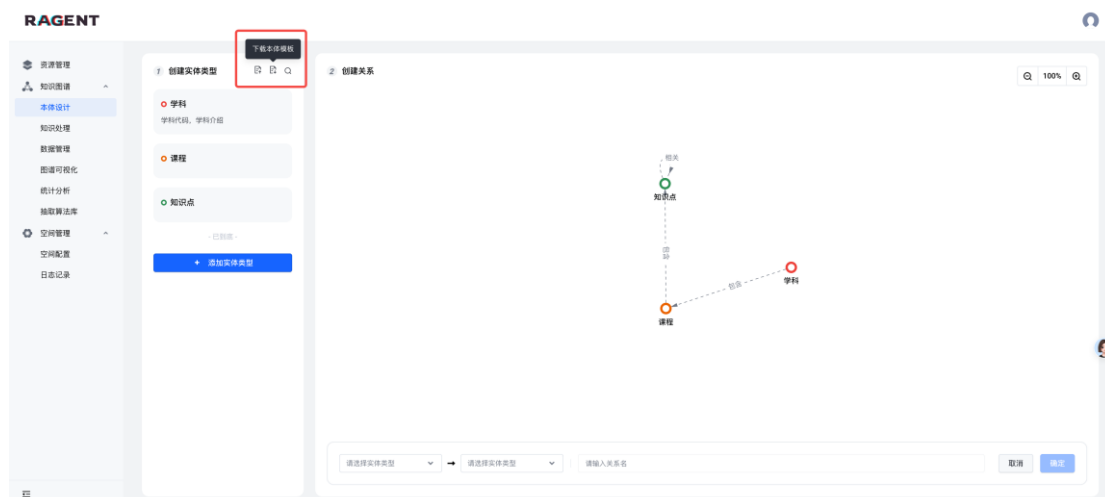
RAGENT

资源管理
知识图谱
本体设计
知识处理
数据管理
图谱可视化
统计分析
抽取算法库
空间管理
空间配置
日志记录

下载本体模板

1 创建实体类型

学科
学科代码、学科介绍

课程

知识点

- 已到底 -

+ 添加实体类型

2 创建关系

100%

相关
知识点
包含
学科
课程

请选择实体类型
请选择实体类型
请输入关系名
取消
确定